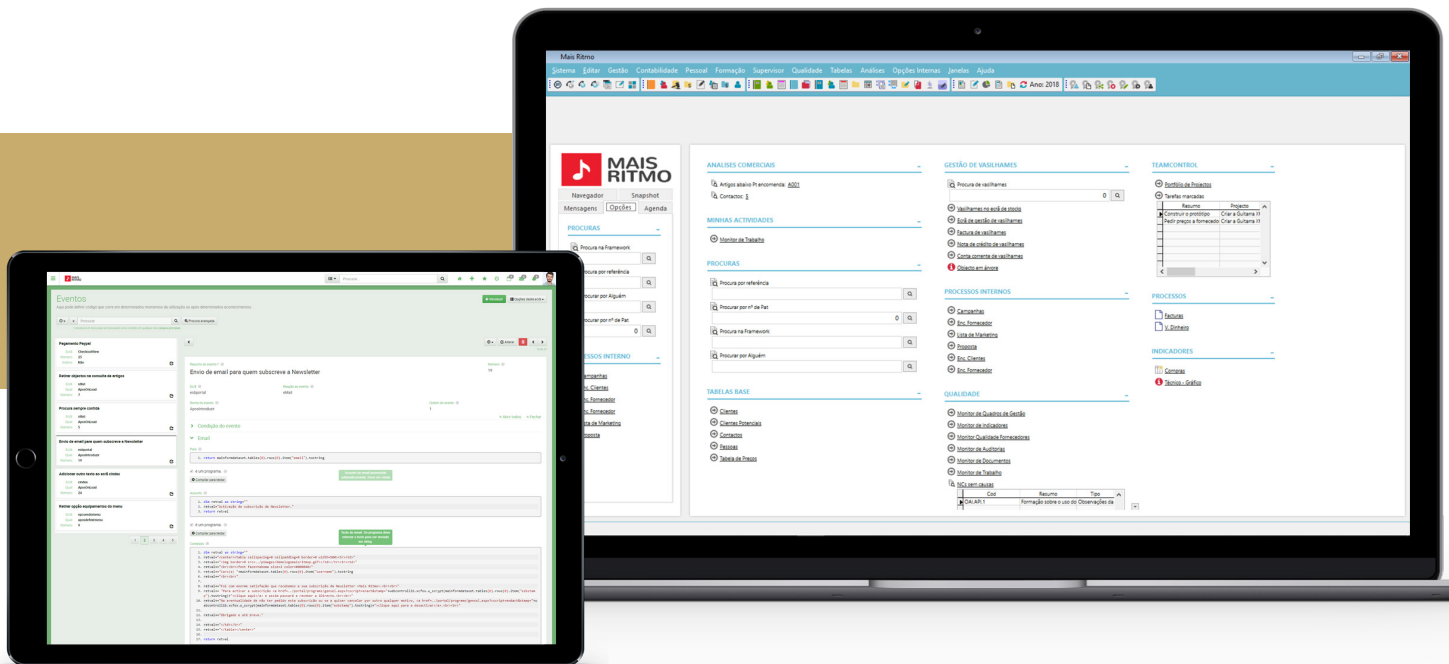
Mais Ritmo

Sistema Editar Gestão Contabilidade Pessoal Formação Supervisor Qualidade Tabelas Análises Opções Internas Janelas Ajuda

Ano: 2018

MAIS RITMO

Navegador Snapshot
Mensagens Opções Agenda

PROCURAS
Procura na Framework
Procura por referência
Procurar por Alguém
Procurar por nº de Pat
0

PROCESSOS INTERNO
Campanhas
Enc. Clientes
Enc. Fornecedor
Enc. Fornecedor
Lista de Marketing
Proposta

ANALISES COMERCIAIS
Artigos abaixo Pt encomenda: A001
Contactos: 5

MINHAS ACTIVIDADES
Monitor de Trabalho

PROCURAS
Procura por referência
Procurar por nº de Pat
0
Procura na Framework
Procurar por Alguém

TABELAS BASE
Clientes
Clientes Potenciais
Contactos
Pessoas
Tabela de Preços

GESTÃO DE VASILHAMES
Procura de vasilhames
0
Vasilhames no ecrã de stocks
Ecrã de gestão de vasilhames
Factura de vasilhames
Nota de crédito de vasilhames
Conta corrente de vasilhames
Objecto em árvore

PROCESSOS INTERNOS
Campanhas
Enc. Fornecedor
Lista de Marketing
Proposta
Enc. Clientes
Enc. Fornecedor

QUALIDADE
Monitor de Quadros de Gestão
Monitor de Indicadores
Monitor Qualidade Fornecedores
Monitor de Auditorias
Monitor de Documentos
Monitor de Trabalho
NCs sem causas

| Cod | Resumo | Tipo |
|---|---|---|
| QALAR:1 | Formação sobre o uso do | Observações da |

TEAMCONTROL
Portfólio de Projectos
Tarefas marcadas

| Resumo | Projecto |
|---|---|
| Construir o protótipo | Criar a Guitarra M |
| Pedir preços a fornecedor | Criar a Guitarra M |

PROCESSOS
Facturas
V. Dinheiro

INDICADORES
Compras
Técnico - Gráfico

Eventos

Pagamento Paypal
Retirar objectos na consulta de artigos
Procura sempre coxilda
Envio de email para quem subscreve a Newsletter
Adicionar outro texto ao ecrã cindex
Retirar opção equipamentos do menu

Envio de email para quem subscreve a Newsletter
Condição do evento
Email